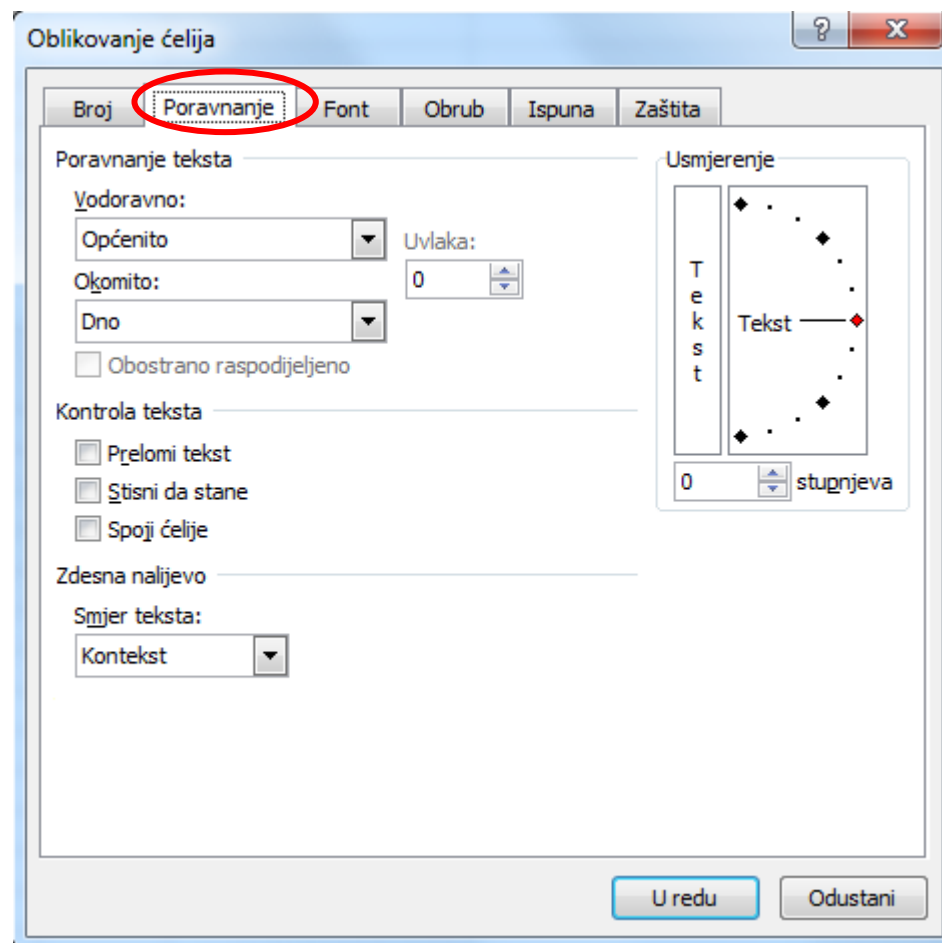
Oblikovanje ćelija

?

X

Broj

Poravnanje

Font

Obrub

Ispuna

Zaštita

Poravnanje teksta

Vodoravno:

Općenito

Uvlaka:

0

Okomito:

Dno

Obostrano raspodijeljeno

Kontrola teksta

Prelomi tekst

Stisni da stane

Spoji ćelije

Zdesna nalijevo

Smjer teksta:

Kontekst

Usmjerenje

T e k s t

Tekst

0

stupnjeva

U redu

Odustani